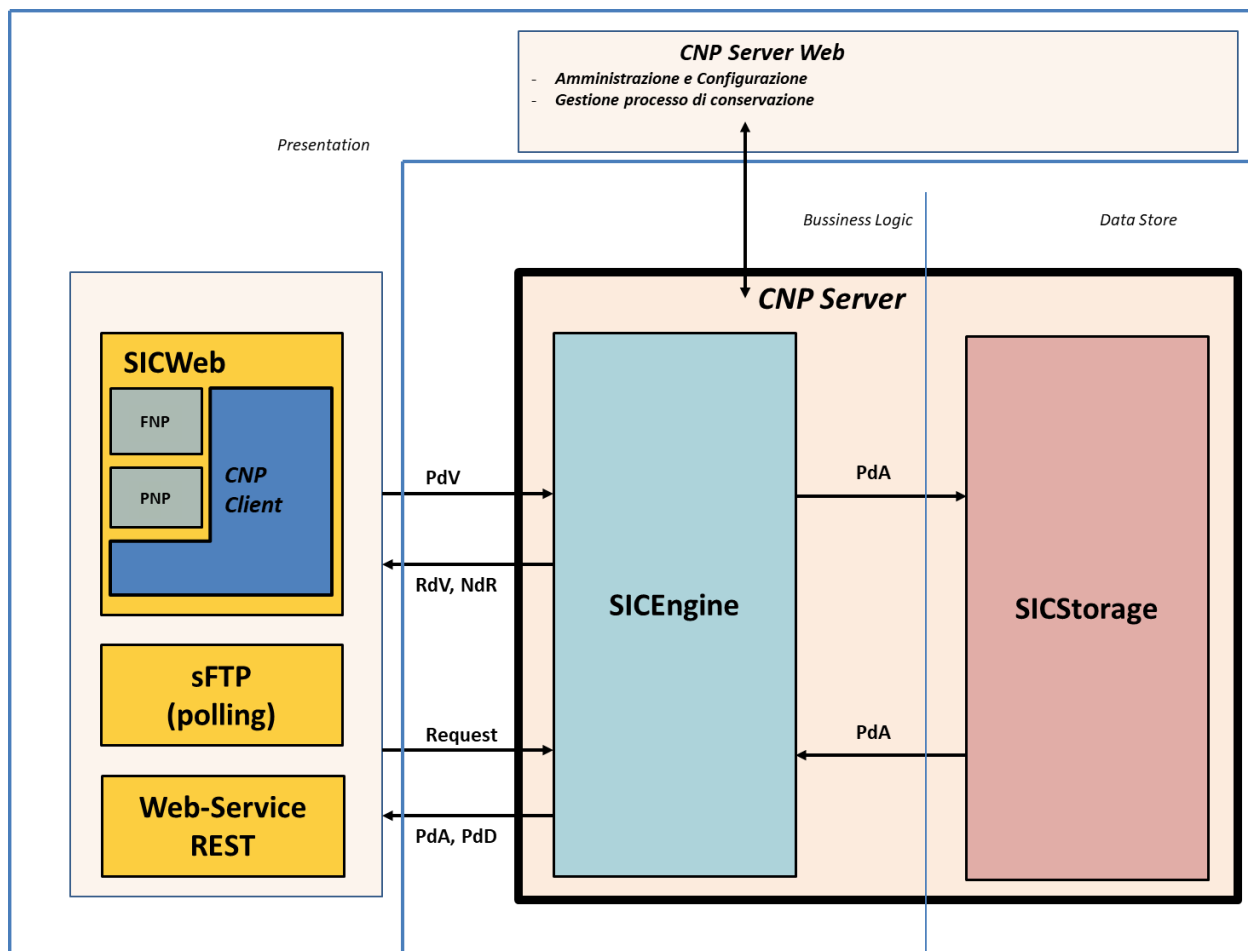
CNP Server Web
- Amministrazione e Configurazione
- Gestione processo di conservazione

Presentation

Bussiness Logic

Data Store

CNP Server

SICWeb

FNP

PNP

CNP Client

PdV

RdV, NdR

PdA

SICEngine

SICStorage

sFTP (polling)

Request

PdA

Web-Service REST

PdA, PdD